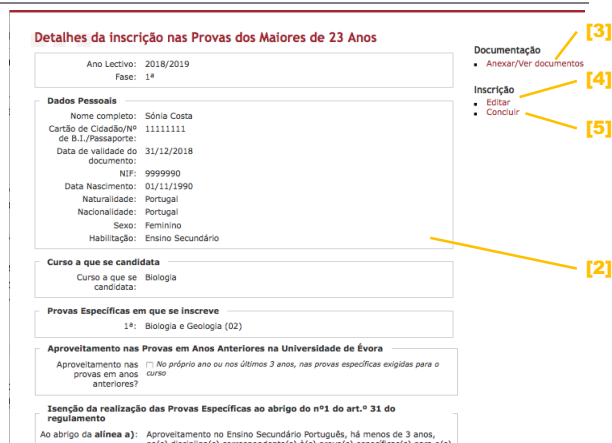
Detalhes da inscrição nas Provas dos Maiores de 23 Anos

Ano Lectivo: 2018/2019
Fase: 1ª

Dados Pessoais

Nome completo: Sónia Costa
Cartão de Cidadão/Nº de B.I./Passaporte: 11111111
Data de validade do documento: 31/12/2018
NIF: 9999990
Data Nascimento: 01/11/1990
Naturalidade: Portugal
Nacionalidade: Portugal
Sexo: Feminino
Habilitação: Ensino Secundário

Curso a que se candidata

Curso a que se candidata: Biologia

Provas Específicas em que se inscreve

1ª: Biologia e Geologia (02)

Aproveitamento nas Provas em Anos Anteriores na Universidade de Évora

Aproveitamento nas provas em anos anteriores? No próprio ano ou nos últimos 3 anos, nas provas específicas exigidas para o curso

Isenção da realização das Provas Específicas ao abrigo do nº1 do art.º 31 do regulamento

Ao abrigo da alínea a): Aproveitamento no Ensino Secundário Português, há menos de 3 anos, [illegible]

Documentação
Anexar/Ver documentos

Inscrição
Editar
Concluir

[3]
[4]
[5]
[2]